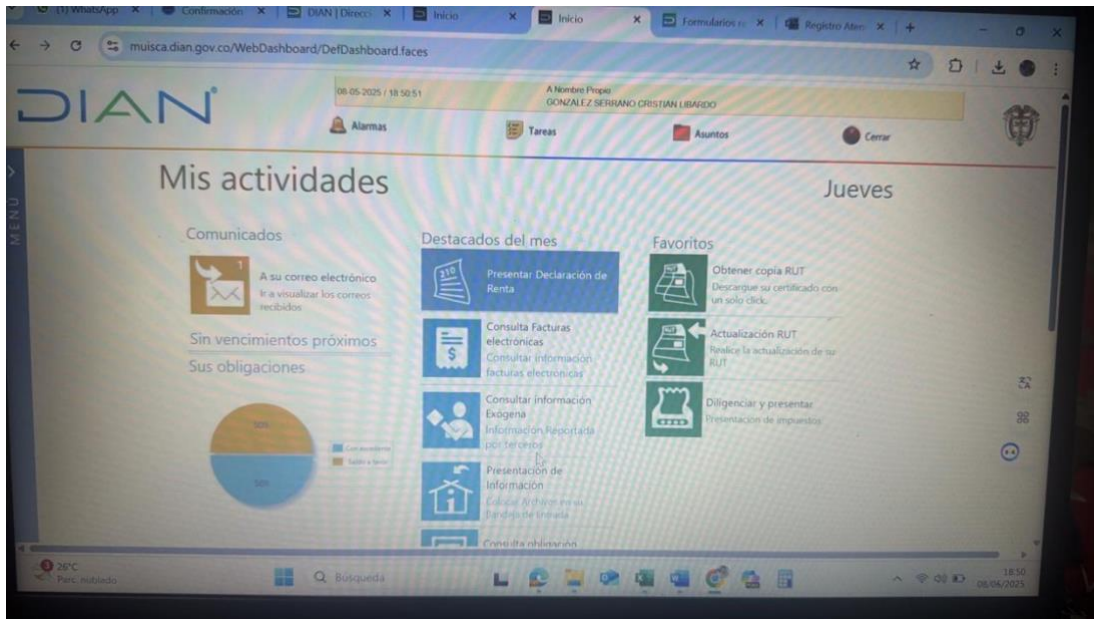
(1) WhatsApp × | Confirmación × | DIAN | Direcci × | Inicio × | Inicio × | Formularios × | Registro Aten × | +

muisca.dian.gov.co/WebDashboard/DefDashboard.faces

DIAN

08-05-2025 / 18:50:51

A Nombre Propio
GONZALEZ SERRANO CRISTIAN LIBARDO

Alarmas

Tareas

Asuntos

Cerrar

MENU

Mis actividades

Jueves

Comunicados

1

A su correo electrónico
Ir a visualizar los correos recibidos

Sin vencimientos próximos

Sus obligaciones

50%

50%

Con excedente

Saldo a favor

Destacados del mes

Presentar Declaración de Renta

Consulta Facturas electrónicas
Consultar información facturas electrónicas

Consultar información Exógena
Información Reportada por terceros

Presentación de Información
Colocar Archivos en su bandeja de entrada

Consulta obligación

Favoritos

Obtener copia RUT
Descargue su certificado con un solo click.

Actualización RUT
Realice la actualización de su RUT

Diligenciar y presentar
Presentación de impuestos

26°C
Parc. nublado

Búsqueda

18:50
08/05/2025